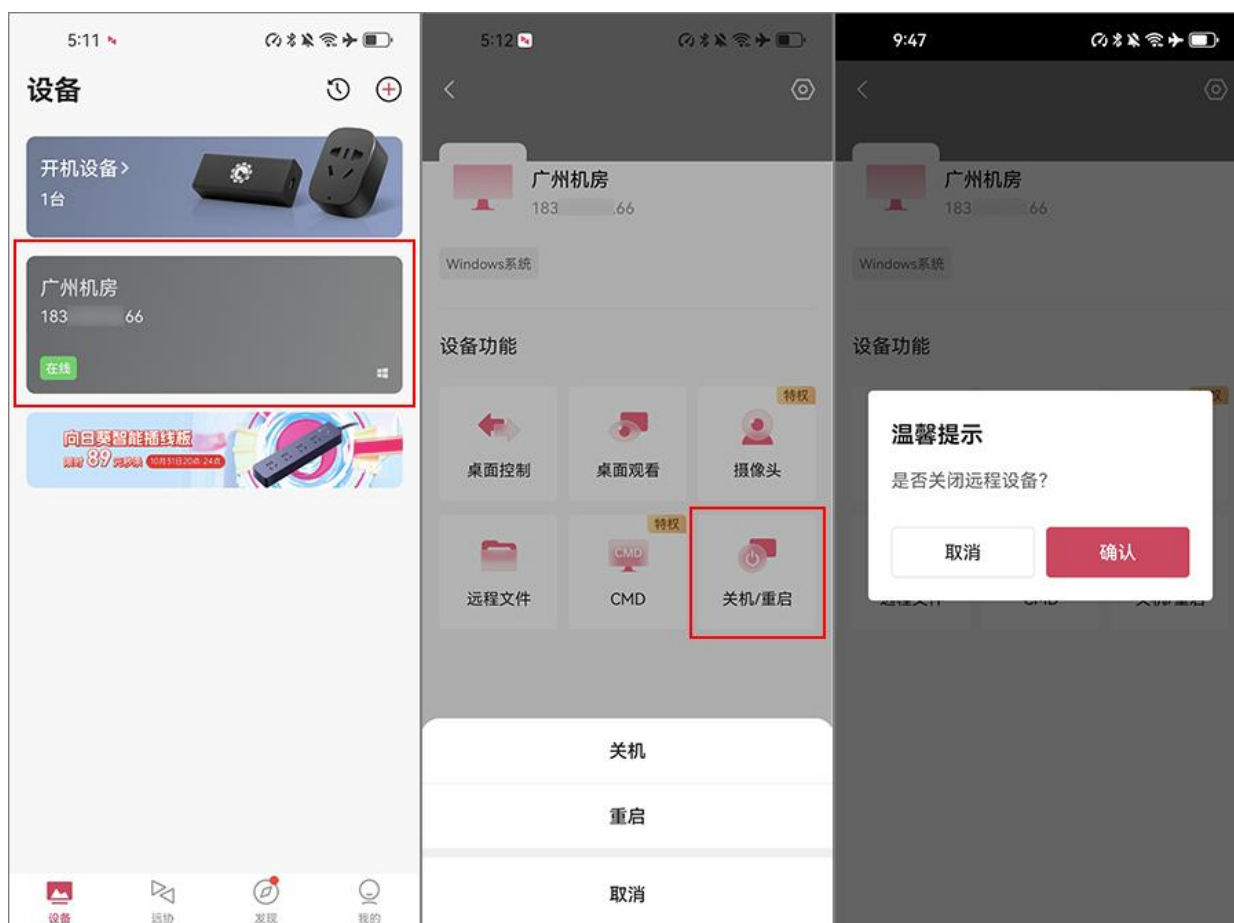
5:11

设备

开机设备 >
1台

广州机房
183 66
在线

向日葵智能插线板
限时 89 元秒杀 10月31日20点-24点

设备 远协 发现 我的

5:12

广州机房
183 66

Windows系统

设备功能

特权

桌面控制 桌面观看 摄像头

特权

CMD

远程文件 CMD 关机/重启

关机

重启

取消

9:47

广州机房
183 66

Windows系统

设备功能

温馨提示

是否关闭远程设备?

取消 确认